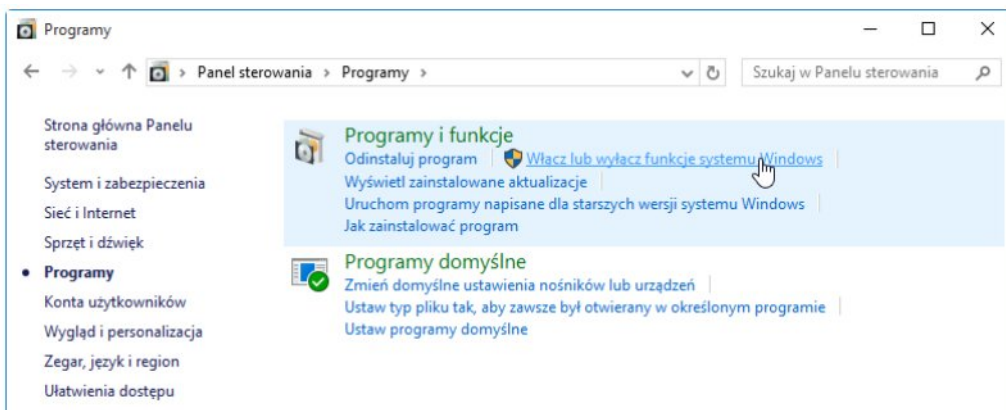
Programy

Panel sterowania > Programy >

Szukaj w Panelu sterowania

Strona główna Panelu sterowania

System i zabezpieczenia

Sieć i Internet

Sprzęt i dźwięk

Programy

Konta użytkowników

Wygląd i personalizacja

Zegar, język i region

Ułatwienia dostępu

Programy i funkcje

Odinstaluj program | Włącz lub wyłącz funkcje systemu Windows

Wyświetl zainstalowane aktualizacje

Uruchom programy napisane dla starszych wersji systemu Windows

Jak zainstalować program

Programy domyślne

Zmień domyślne ustawienia nośników lub urządzeń

Ustaw typ pliku tak, aby zawsze był otwierany w określonym programie

Ustaw programy domyślne